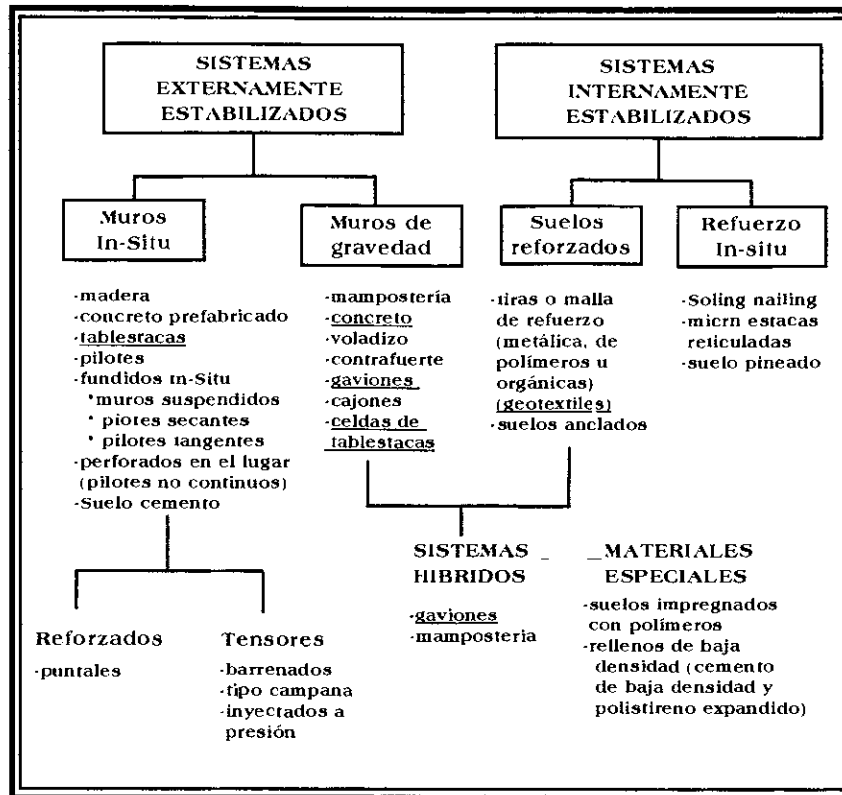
SISTEMAS EXTERNAMENTE ESTABILIZADOS

SISTEMAS INTERNAMENTE ESTABILIZADOS

Muros In-Situ

Muros de gravedad

Suelos reforzados

Refuerzo In-situ

-madera
-concreto prefabricado
-tablestacas
-pilotes
-fundidos in-Situ
 ˙muros suspendidos
 ˙ piotes secantes
 ˙ pilotes tangentes
-perforados en el lugar (pilotes no continuos)
-Suelo cemento

-mampostería
-concreto
-voladizo
-contrafuerte
-gaviones
-cajones
-celdas de tablestacas

-tiras o malla de refuerzo (metálica, de polímeros u orgánicas) (geotextiles)
-suelos anclados

-Soling nailing
-micrn estacas reticuladas
-suelo pineado

Reforzados
-puntales

Tensores
-barrenados
-tipo campana
-inyectados a presión

SISTEMAS _ HIBRIDOS
-gaviones
-mamposteria

_MATERIALES ESPECIALES
-suelos impregnados con polímeros
-rellenos de baja densidad (cemento de baja densidad y polistireno expandido)